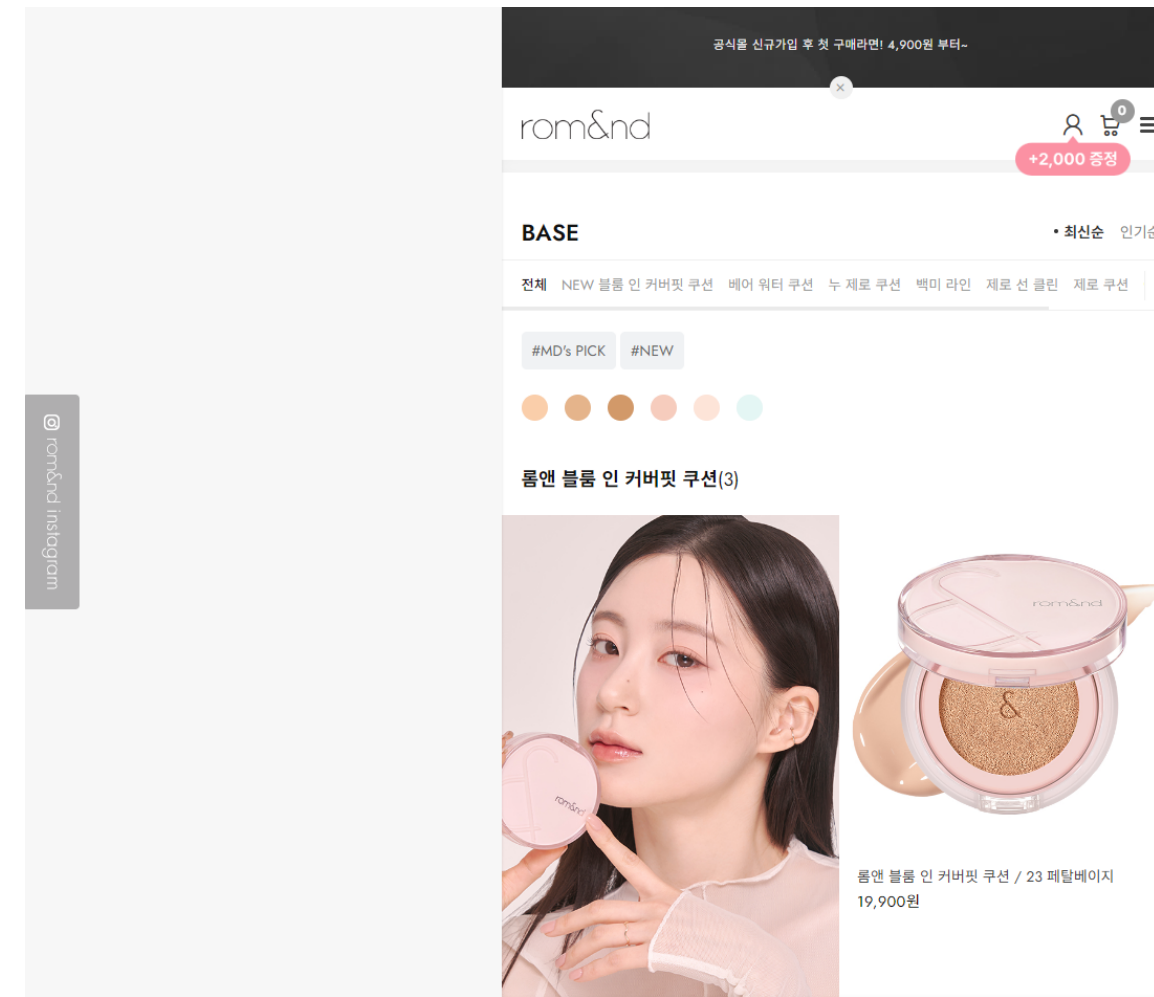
rom&nd instagram

공식몰 신규가입 후 첫 구매라면! 4,900원 부터~

×

rom&nd

0

+2,000 증정

BASE

• 최신순 인기순

전체 NEW 블룸 인 커버핏 쿠션 베어 워터 쿠션 누 제로 쿠션 백미 라인 제로 선 클린 제로 쿠션

#MD's PICK #NEW

롬앤 블룸 인 커버핏 쿠션(3)

rom&nd

rom&nd

롬앤 블룸 인 커버핏 쿠션 / 23 페탈베이지
19,900원